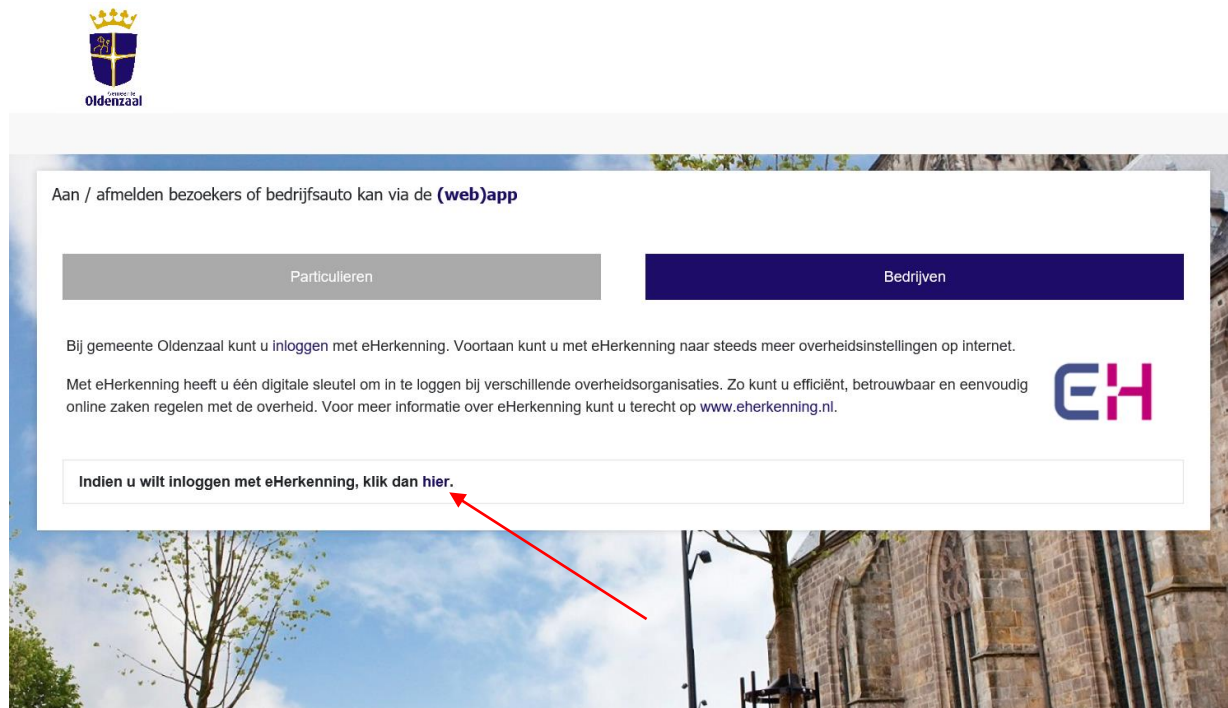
Gemeente
Oldenzaal

Aan / afmelden bezoekers of bedrijfsauto kan via de **(web)app**

Particulieren

Bedrijven

Bij gemeente Oldenzaal kunt u inloggen met eHerkenning. Voortaan kunt u met eHerkenning naar steeds meer overheidsinstellingen op internet.

Met eHerkenning heeft u één digitale sleutel om in te loggen bij verschillende overheidsorganisaties. Zo kunt u efficiënt, betrouwbaar en eenvoudig online zaken regelen met de overheid. Voor meer informatie over eHerkenning kunt u terecht op www.eherkenning.nl.

EH

**Indien u wilt inloggen met eHerkenning, klik dan hier.**